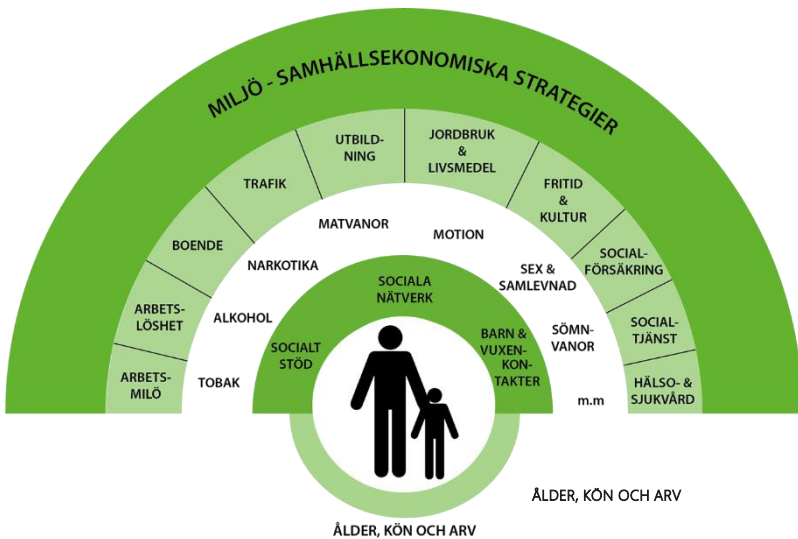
MILJÖ - SAMHÄLLSEKONOMISKA STRATEGIER

ARBETS-MILÖ

ARBETS-LÖSHET

BOENDE

TRAFIK

UTBILD-NING

JORDBRUK & LIVSMEDEL

FRITID & KULTUR

SOCIAL-FÖRSÄKRING

SOCIAL-TJÄNST

HÄLSO- & SJUKVÅRD

TOBAK

ALKOHOL

NARKOTIKA

MATVANOR

MOTION

SEX & SAMLEVNAD

SÖMN-VANOR

m.m

SOCIALT STÖD

SOCIALA NÄTVERK

BARN & VUXEN-KON-TAKTER

ÅLDER, KÖN OCH ARV

ÅLDER, KÖN OCH ARV